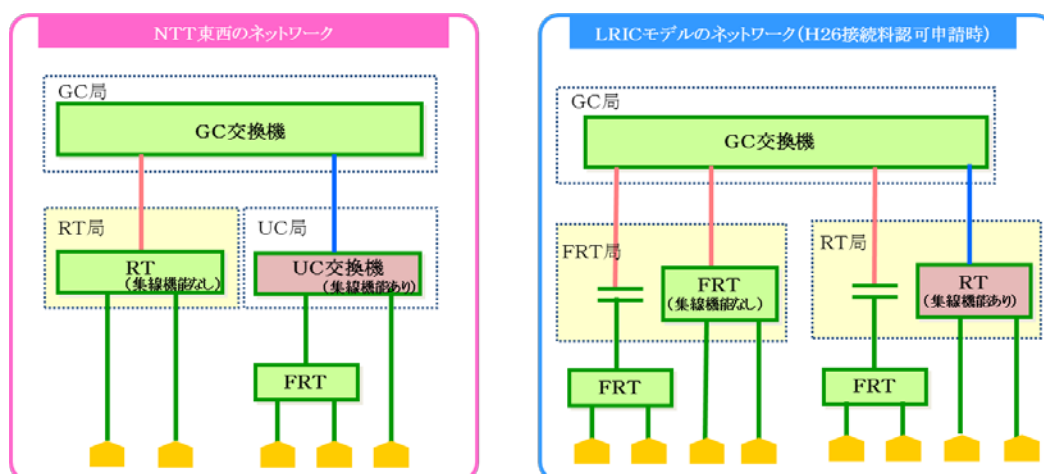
NTT東西のネットワーク

GC局

GC交換機

RT局

RT
（集線機能なし）

UC局

UC交換機
（集線機能あり）

FRT

LRICモデルのネットワーク（H26接続料認可申請時）

GC局

GC交換機

FRT局

FRT
（集線機能なし）

FRT

RT局

RT
（集線機能あり）

FRT